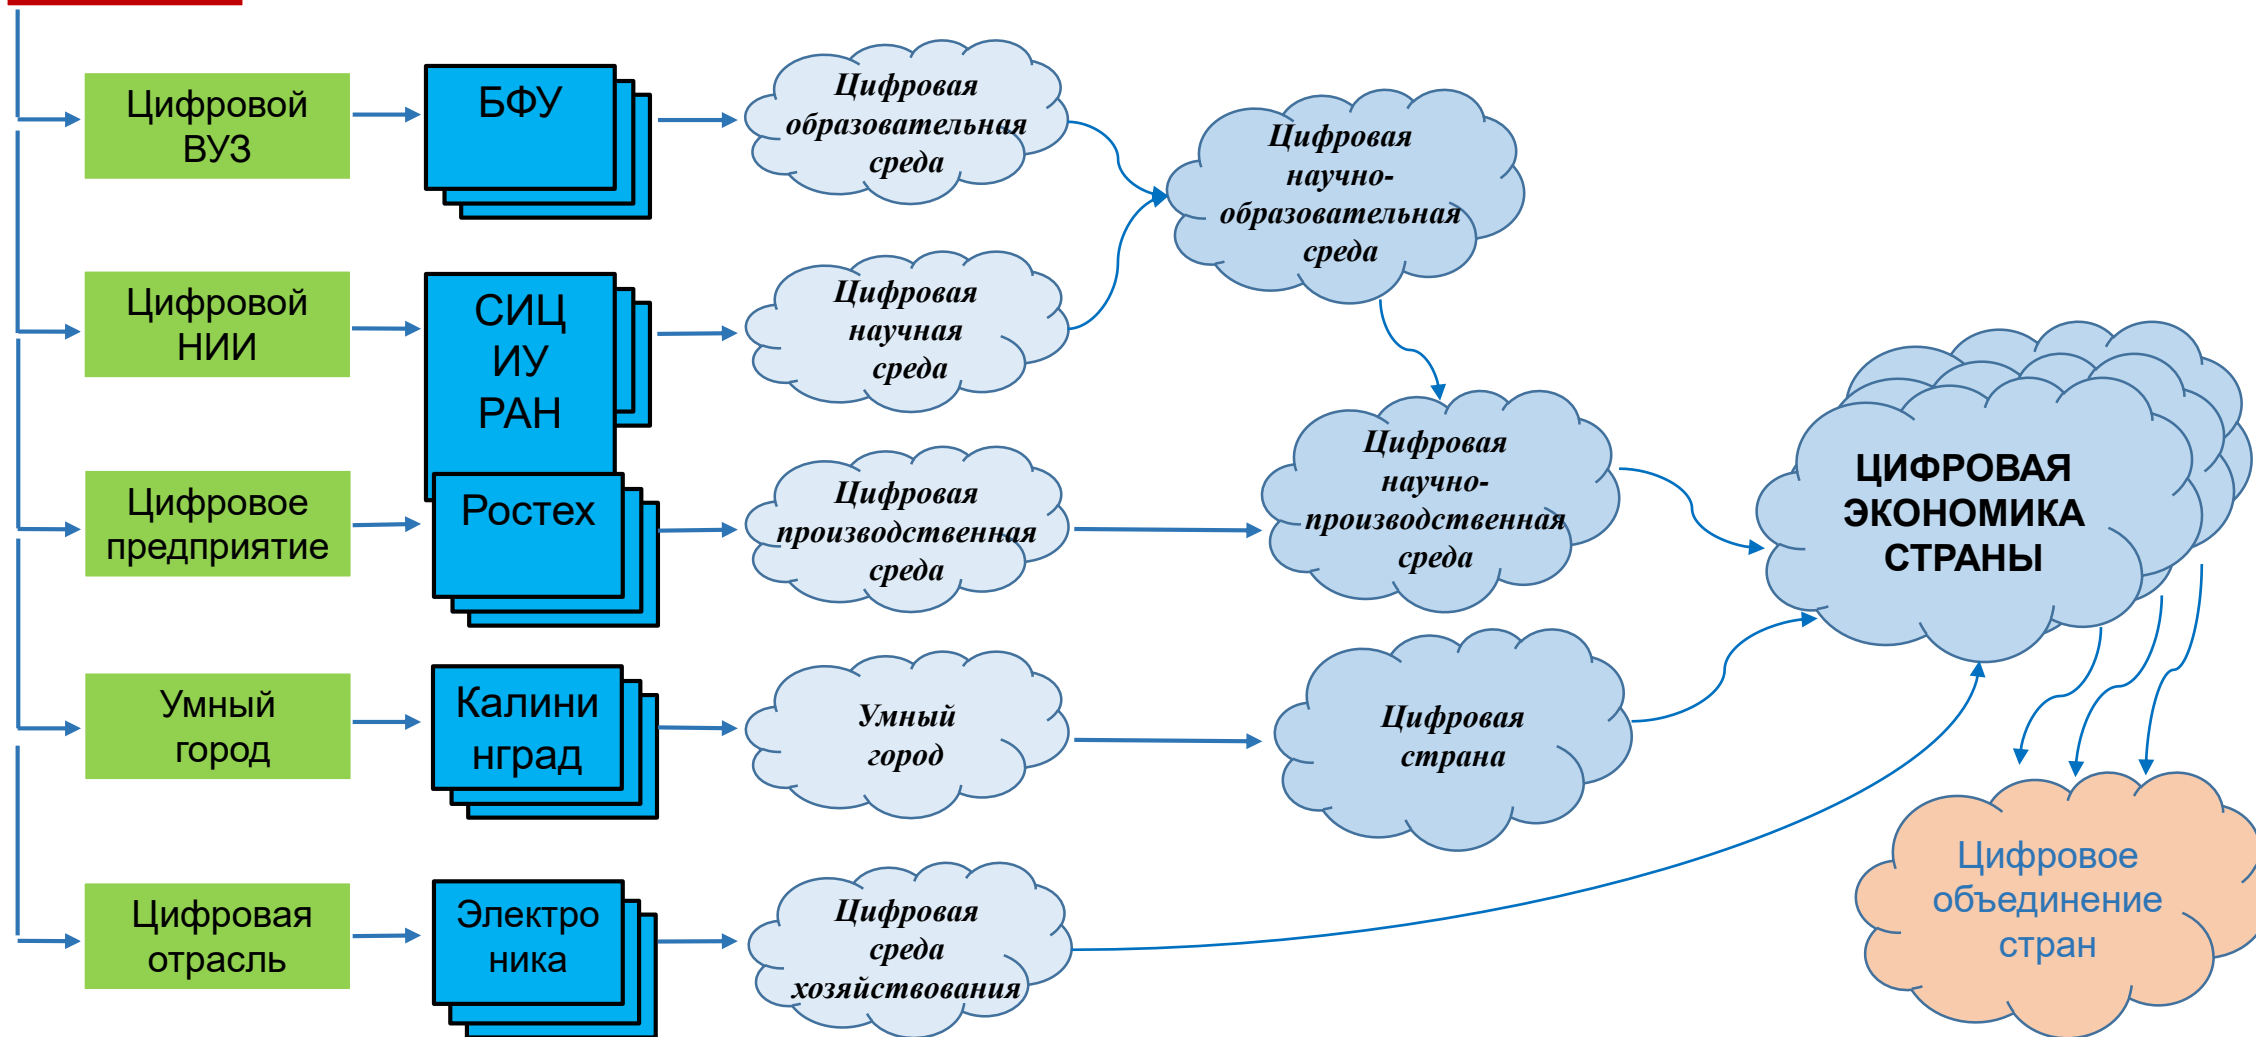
Цифровой ВУЗ

БФУ

Цифровая образовательная среда

Цифровой НИИ

СИЦ ИУ РАН

Цифровая научная среда

Цифровая научно-образовательная среда

Цифровое предприятие

Ростех

Цифровая производственная среда

Цифровая научно-производственная среда

ЦИФРОВАЯ ЭКОНОМИКА СТРАНЫ

Умный город

Калининград

Умный город

Цифровая страна

Цифровая отрасль

Электроника

Цифровая среда хозяйствования

Цифровое объединение стран